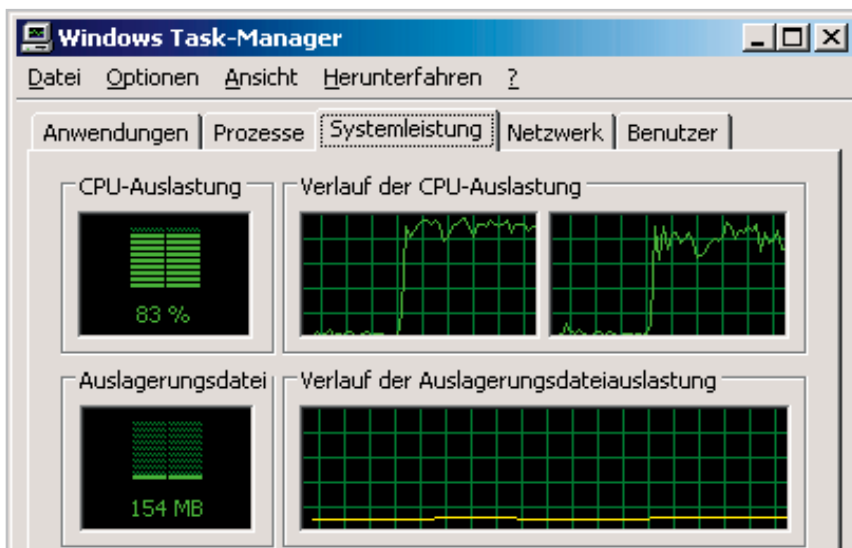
Windows Task-Manager

Datei Optionen Ansicht Herunterfahren ?

Anwendungen | Prozesse | Systemleistung | Netzwerk | Benutzer

CPU-Auslastung

83 %

Verlauf der CPU-Auslastung

Auslagerungsdatei

154 MB

Verlauf der Auslagerungsdateiauslastung